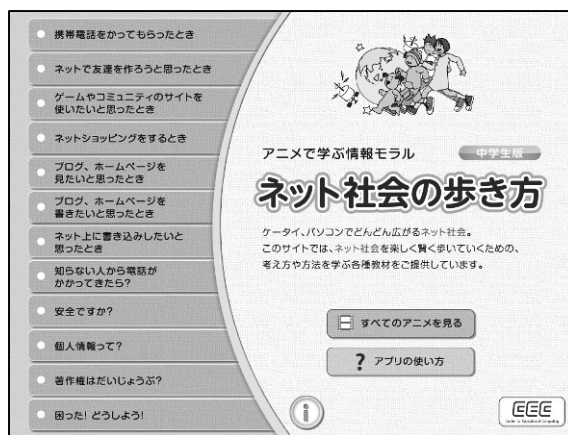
携帯電話をかってもらったとき

ネットで友達を作ろうと思ったとき

ゲームやコミュニティのサイトを使いたいと思ったとき

ネットショッピングをするとき

ブログ、ホームページを見たいと思ったとき

ブログ、ホームページを書きたいと思ったとき

ネット上に書き込みしたいと思ったとき

知らない人から電話がかかってきたら?

安全ですか?

個人情報って?

著作権はだいじょうぶ?

困った! どうしよう!

アニメで学ぶ情報モラル

中学生版

ネット社会の歩き方

ケータイ、パソコンでどんどん広がるネット社会。
このサイトでは、ネット社会を楽しく賢く歩いていくための、考え方や方法を学ぶ各種教材をご提供しています。

すべてのアニメを見る

? アプリの使い方

CEC